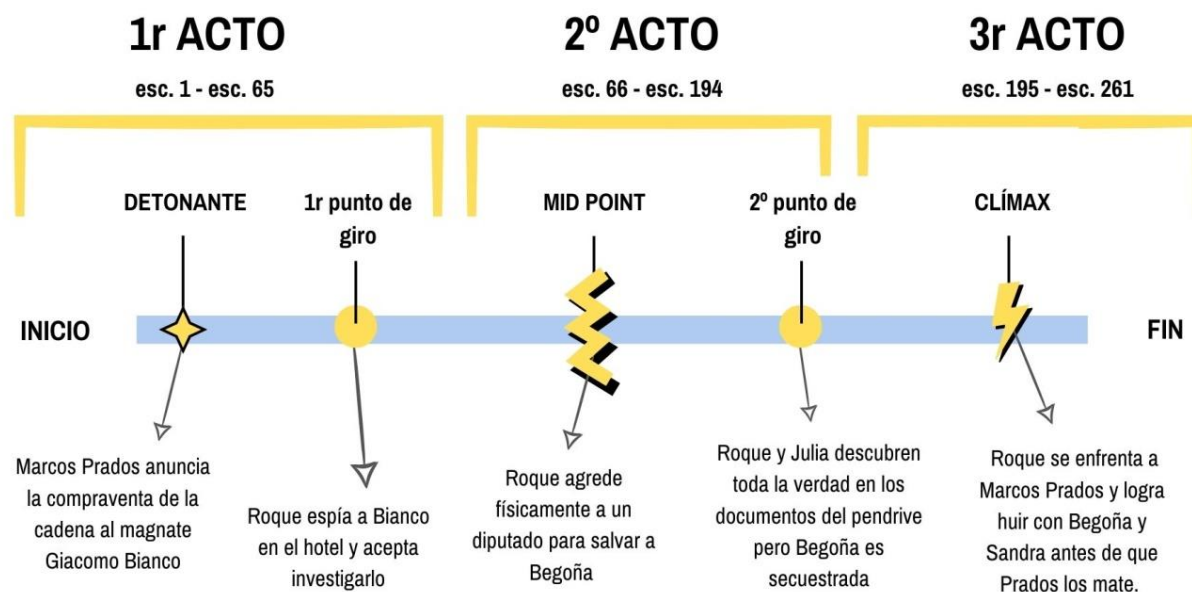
1r ACTO
esc. 1 - esc. 65

2º ACTO
esc. 66 - esc. 194

3r ACTO
esc. 195 - esc. 261

DETONANTE

1r punto de giro

MID POINT

2º punto de giro

CLÍMAX

INICIO

FIN

Marcos Prados anuncia la compraventa de la cadena al magnate Giacomo Bianco

Roque espía a Bianco en el hotel y acepta investigarlo

Roque agrede físicamente a un diputado para salvar a Begoña

Roque y Julia descubren toda la verdad en los documentos del pendrive pero Begoña es secuestrada

Roque se enfrenta a Marcos Prados y logra huir con Begoña y Sandra antes de que Prados los mate.